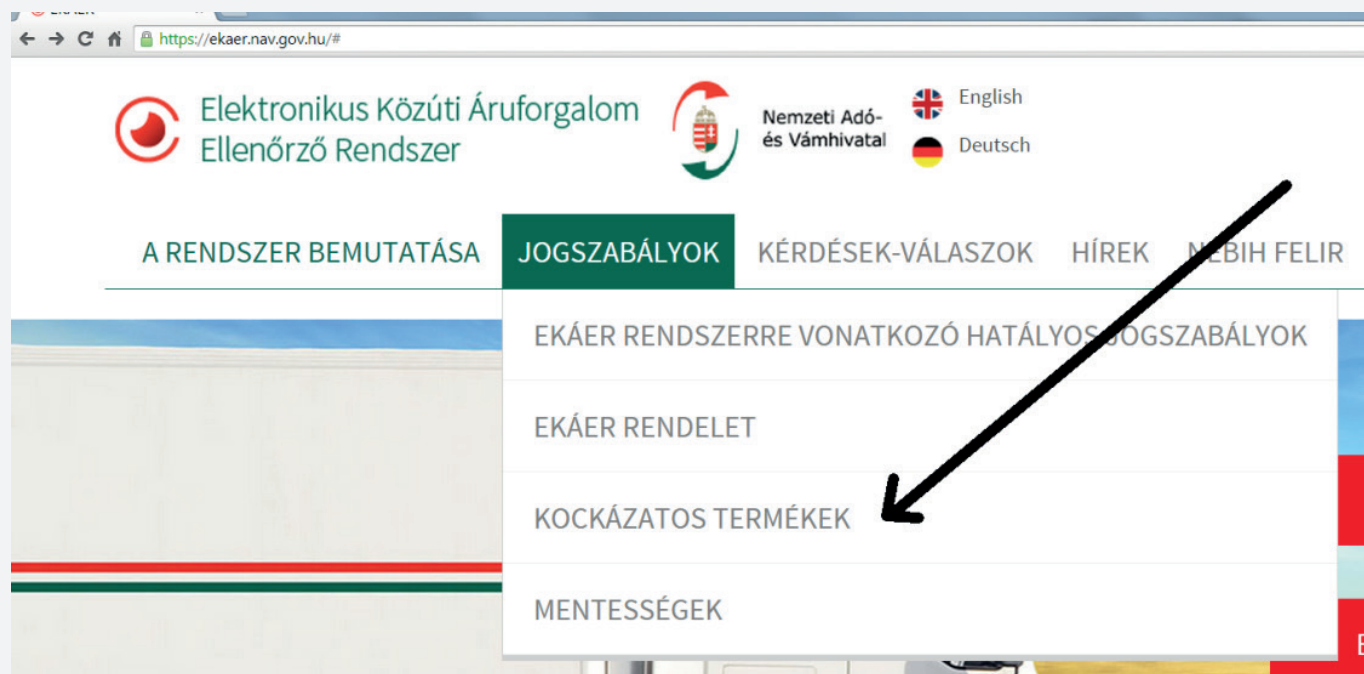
https://ekaer.nav.gov.hu/#

Elektronikus Közúti Áruforgalom Ellenőrző Rendszer

Nemzeti Adó- és Vámhivatal

English

Deutsch

A RENDSZER BEMUTATÁSA JOGSZABÁLYOK KÉRDÉSEK-VÁLASZOK HÍREK NÉBIH FELIR

EKÁER RENDSZERRE VONATKOZÓ HATÁLYOS JOGSZABÁLYOK

EKÁER RENDELET

KOCKÁZATOS TERMÉKEK

MENTESSÉGEK